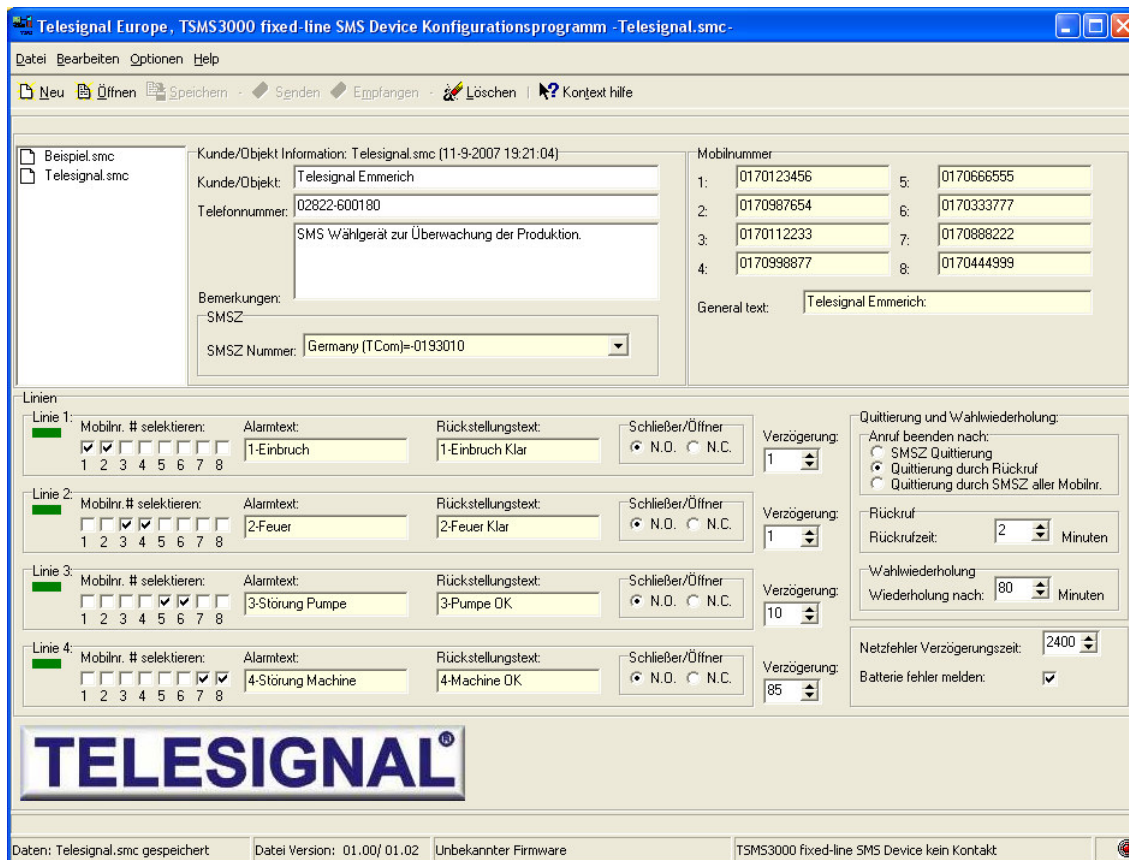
Telesignal Europe, TSMS3000 fixed-line SMS Device Konfigurationsprogramm -Telesignal.smc-

Datei Bearbeiten Optionen Help

Neu Öffnen Speichern Senden Empfangen Löschen Kontext hilfe

Beispiel.smc
Telesignal.smc

Kunde/Objekt Information: Telesignal.smc (11-9-2007 19:21:04)
Kunde/Objekt: Telesignal Emmerich
Telefonnummer: 02822-600180
SMS Wählgerät zur Überwachung der Produktion.
Bemerkungen:
SMSZ
SMSZ Nummer: Germany (TCom)=-0193010

Mobilnummer
1: 0170123456
2: 0170987654
3: 0170112233
4: 0170998877
5: 0170666555
6: 0170333777
7: 0170888222
8: 0170444999
General text: Telesignal Emmerich:

Linien
Linie 1: Mobilnr. # selektieren: 1 2 3 4 5 6 7 8 Alarmtext: 1-Einbruch Rückstellungstext: 1-Einbruch Klar Schließer/Öffner N.O. N.C. Verzögerung: 1
Linie 2: Mobilnr. # selektieren: 1 2 3 4 5 6 7 8 Alarmtext: 2-Feuer Rückstellungstext: 2-Feuer Klar Schließer/Öffner N.O. N.C. Verzögerung: 1
Linie 3: Mobilnr. # selektieren: 1 2 3 4 5 6 7 8 Alarmtext: 3-Störung Pumpe Rückstellungstext: 3-Pumpe OK Schließer/Öffner N.O. N.C. Verzögerung: 10
Linie 4: Mobilnr. # selektieren: 1 2 3 4 5 6 7 8 Alarmtext: 4-Störung Machine Rückstellungstext: 4-Machine OK Schließer/Öffner N.O. N.C. Verzögerung: 85

Quittierung und Wahlwiederholung:
Anruf beenden nach:
SMSZ Quittierung
Quittierung durch Rückruf
Quittierung durch SMSZ aller Mobilnr.
Rückruf
Rückrufzeit: 2 Minuten
Wahlwiederholung
Wiederholung nach: 80 Minuten

Netzfehler Verzögerungszeit: 2400
Batterie fehler melden:

TELESIGNAL

Daten: Telesignal.smc gespeichert | Datei Version: 01.00/ 01.02 | Unbekannter Firmware | TSMS3000 fixed-line SMS Device kein Kontakt